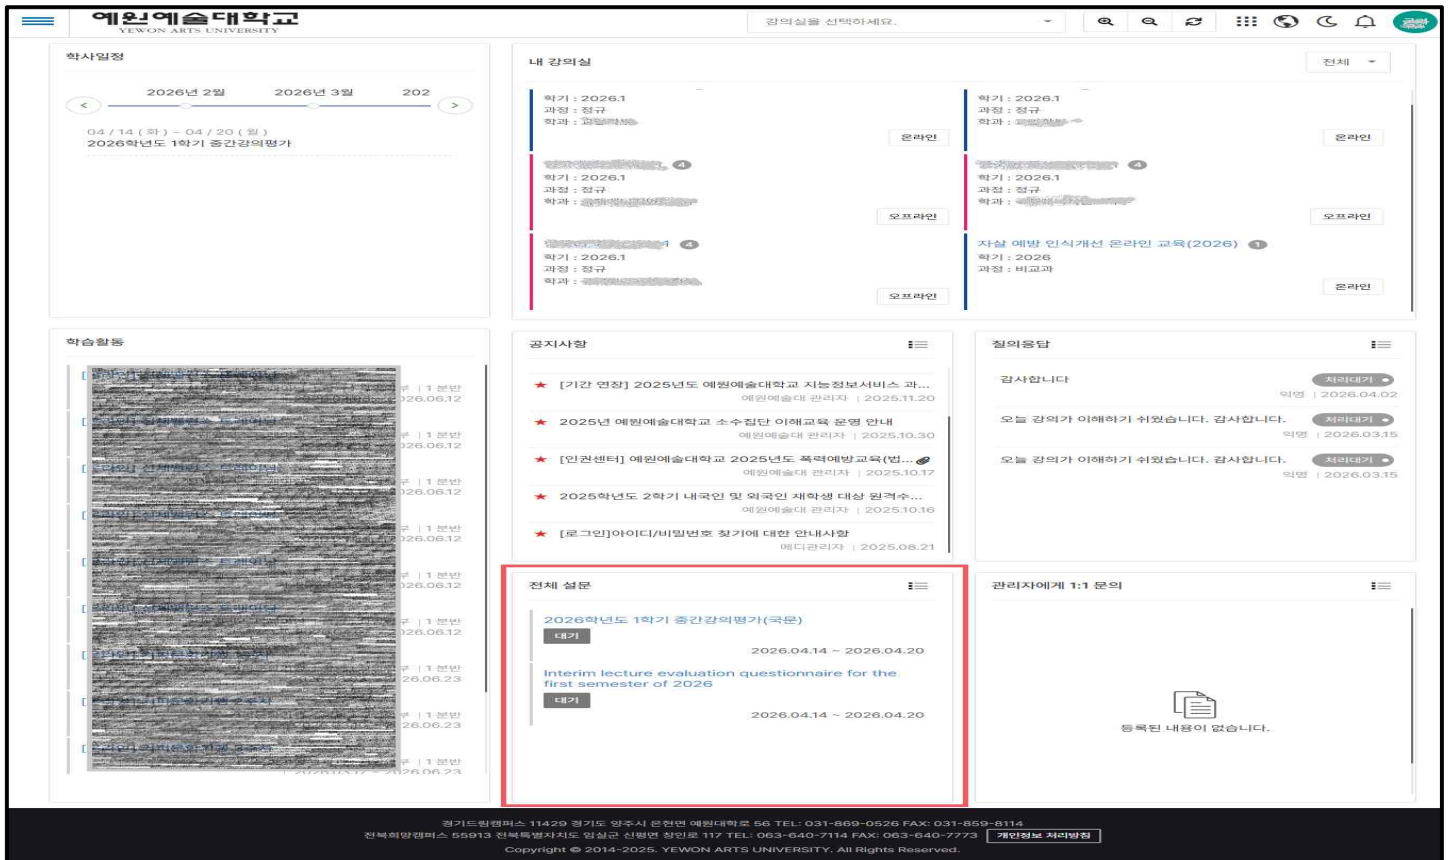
예원예술대학교
YEWON ARTS UNIVERSITY

강의실을 선택하세요.

학사일정

2026년 2월 2026년 3월 202

04 / 14 ( 화 ) ~ 04 / 20 ( 월 )
2026학년도 1학기 중간강의평가

내 강의실

전체

학기 : 2026.1
과정 : 정규
학과 : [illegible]
온라인

학기 : 2026.1
과정 : 정규
학과 : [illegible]
온라인

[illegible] 4
학기 : 2026.1
과정 : 정규
학과 : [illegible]
오프라인

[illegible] 4
학기 : 2026.1
과정 : 정규
학과 : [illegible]
오프라인

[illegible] 4
학기 : 2026.1
과정 : 정규
학과 : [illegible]
오프라인

자살 예방 인식개선 온라인 교육(2026) 1
학기 : 2026
과정 : 비교과
온라인

학습활동

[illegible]
| 1 분반
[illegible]26.06.12

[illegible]
| 1 분반
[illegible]26.06.12

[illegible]
| 1 분반
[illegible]26.06.12

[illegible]
| 1 분반
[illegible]26.06.12

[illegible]
| 1 분반
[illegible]26.06.12

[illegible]
| 1 분반
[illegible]26.06.12

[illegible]
| 1 분반
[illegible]26.06.23

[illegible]
| 1 분반
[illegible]26.06.23

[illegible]
| 1 분반
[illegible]26.06.23

공지사항

★ [기간 연장] 2025년도 예원예술대학교 지능정보서비스 과...
예원예술대 관리자 | 2025.11.20

★ 2025년 예원예술대학교 소수집단 이해교육 운영 안내
예원예술대 관리자 | 2025.10.30

★ [인권센터] 예원예술대학교 2025년도 폭력예방교육(법...
예원예술대 관리자 | 2025.10.17

★ 2025학년도 2학기 내국인 및 외국인 재학생 대상 원격수...
예원예술대 관리자 | 2025.10.16

★ [로그인]아이디/비밀번호 찾기에 대한 안내사항
에디관리자 | 2025.08.21

질의응답

감사합니다
처리대기
익명 | 2026.04.02

오늘 강의가 이해하기 쉬웠습니다. 감사합니다.
처리대기
익명 | 2026.03.15

오늘 강의가 이해하기 쉬웠습니다. 감사합니다.
처리대기
익명 | 2026.03.15

전체 설문

2026학년도 1학기 중간강의평가(국문)
대기
2026.04.14 ~ 2026.04.20

Interim lecture evaluation questionnaire for the first semester of 2026
대기
2026.04.14 ~ 2026.04.20

관리자에게 1:1 문의

등록된 내용이 없습니다.

경기드림캠퍼스 11429 경기도 양주시 은현면 예원대학로 56 TEL: 031-869-0526 FAX: 031-859-8114
전북희망캠퍼스 55913 전북특별자치도 임실군 신평면 창인로 117 TEL: 063-640-7114 FAX: 063-640-7773 개인정보 처리방침
Copyright © 2014-2025. YEWON ARTS UNIVERSITY. All Rights Reserved.